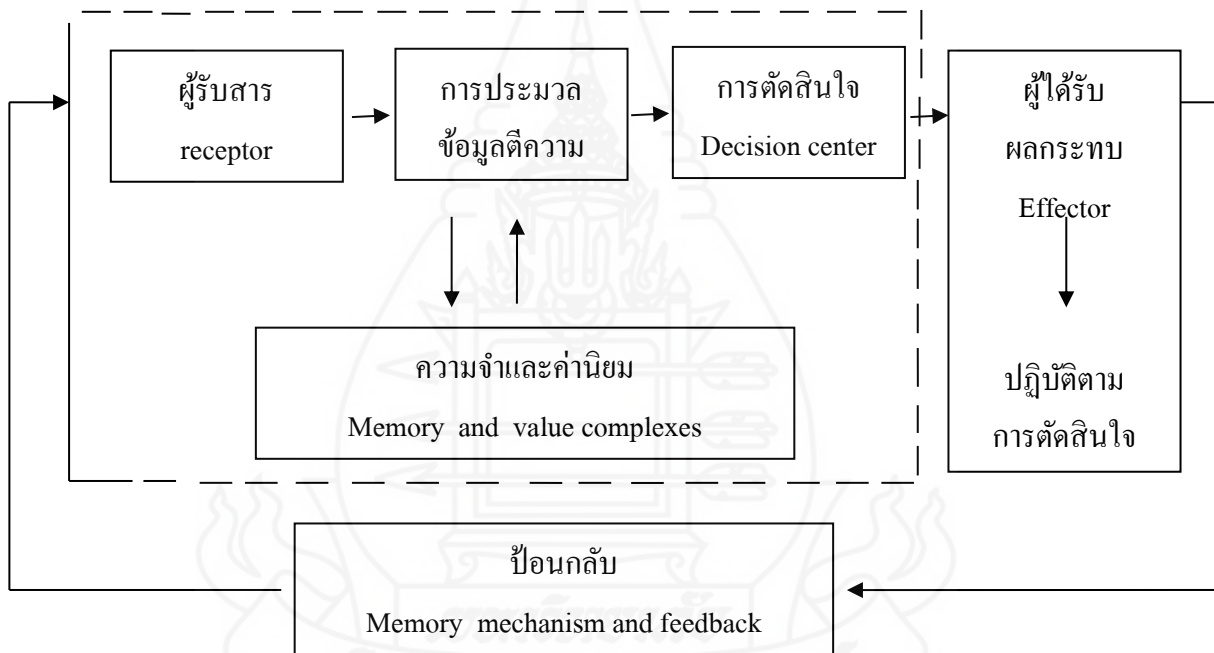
ผู้รับสาร
receptor

การประมวล
ข้อมูลตีความ

การตัดสินใจ
Decision center

ผู้ได้รับ
ผลกระทบ
Effector

ความจำและค่านิยม
Memory and value complexes

ปฏิบัติตาม
การตัดสินใจ

ป้อนกลับ
Memory mechanism and feedback